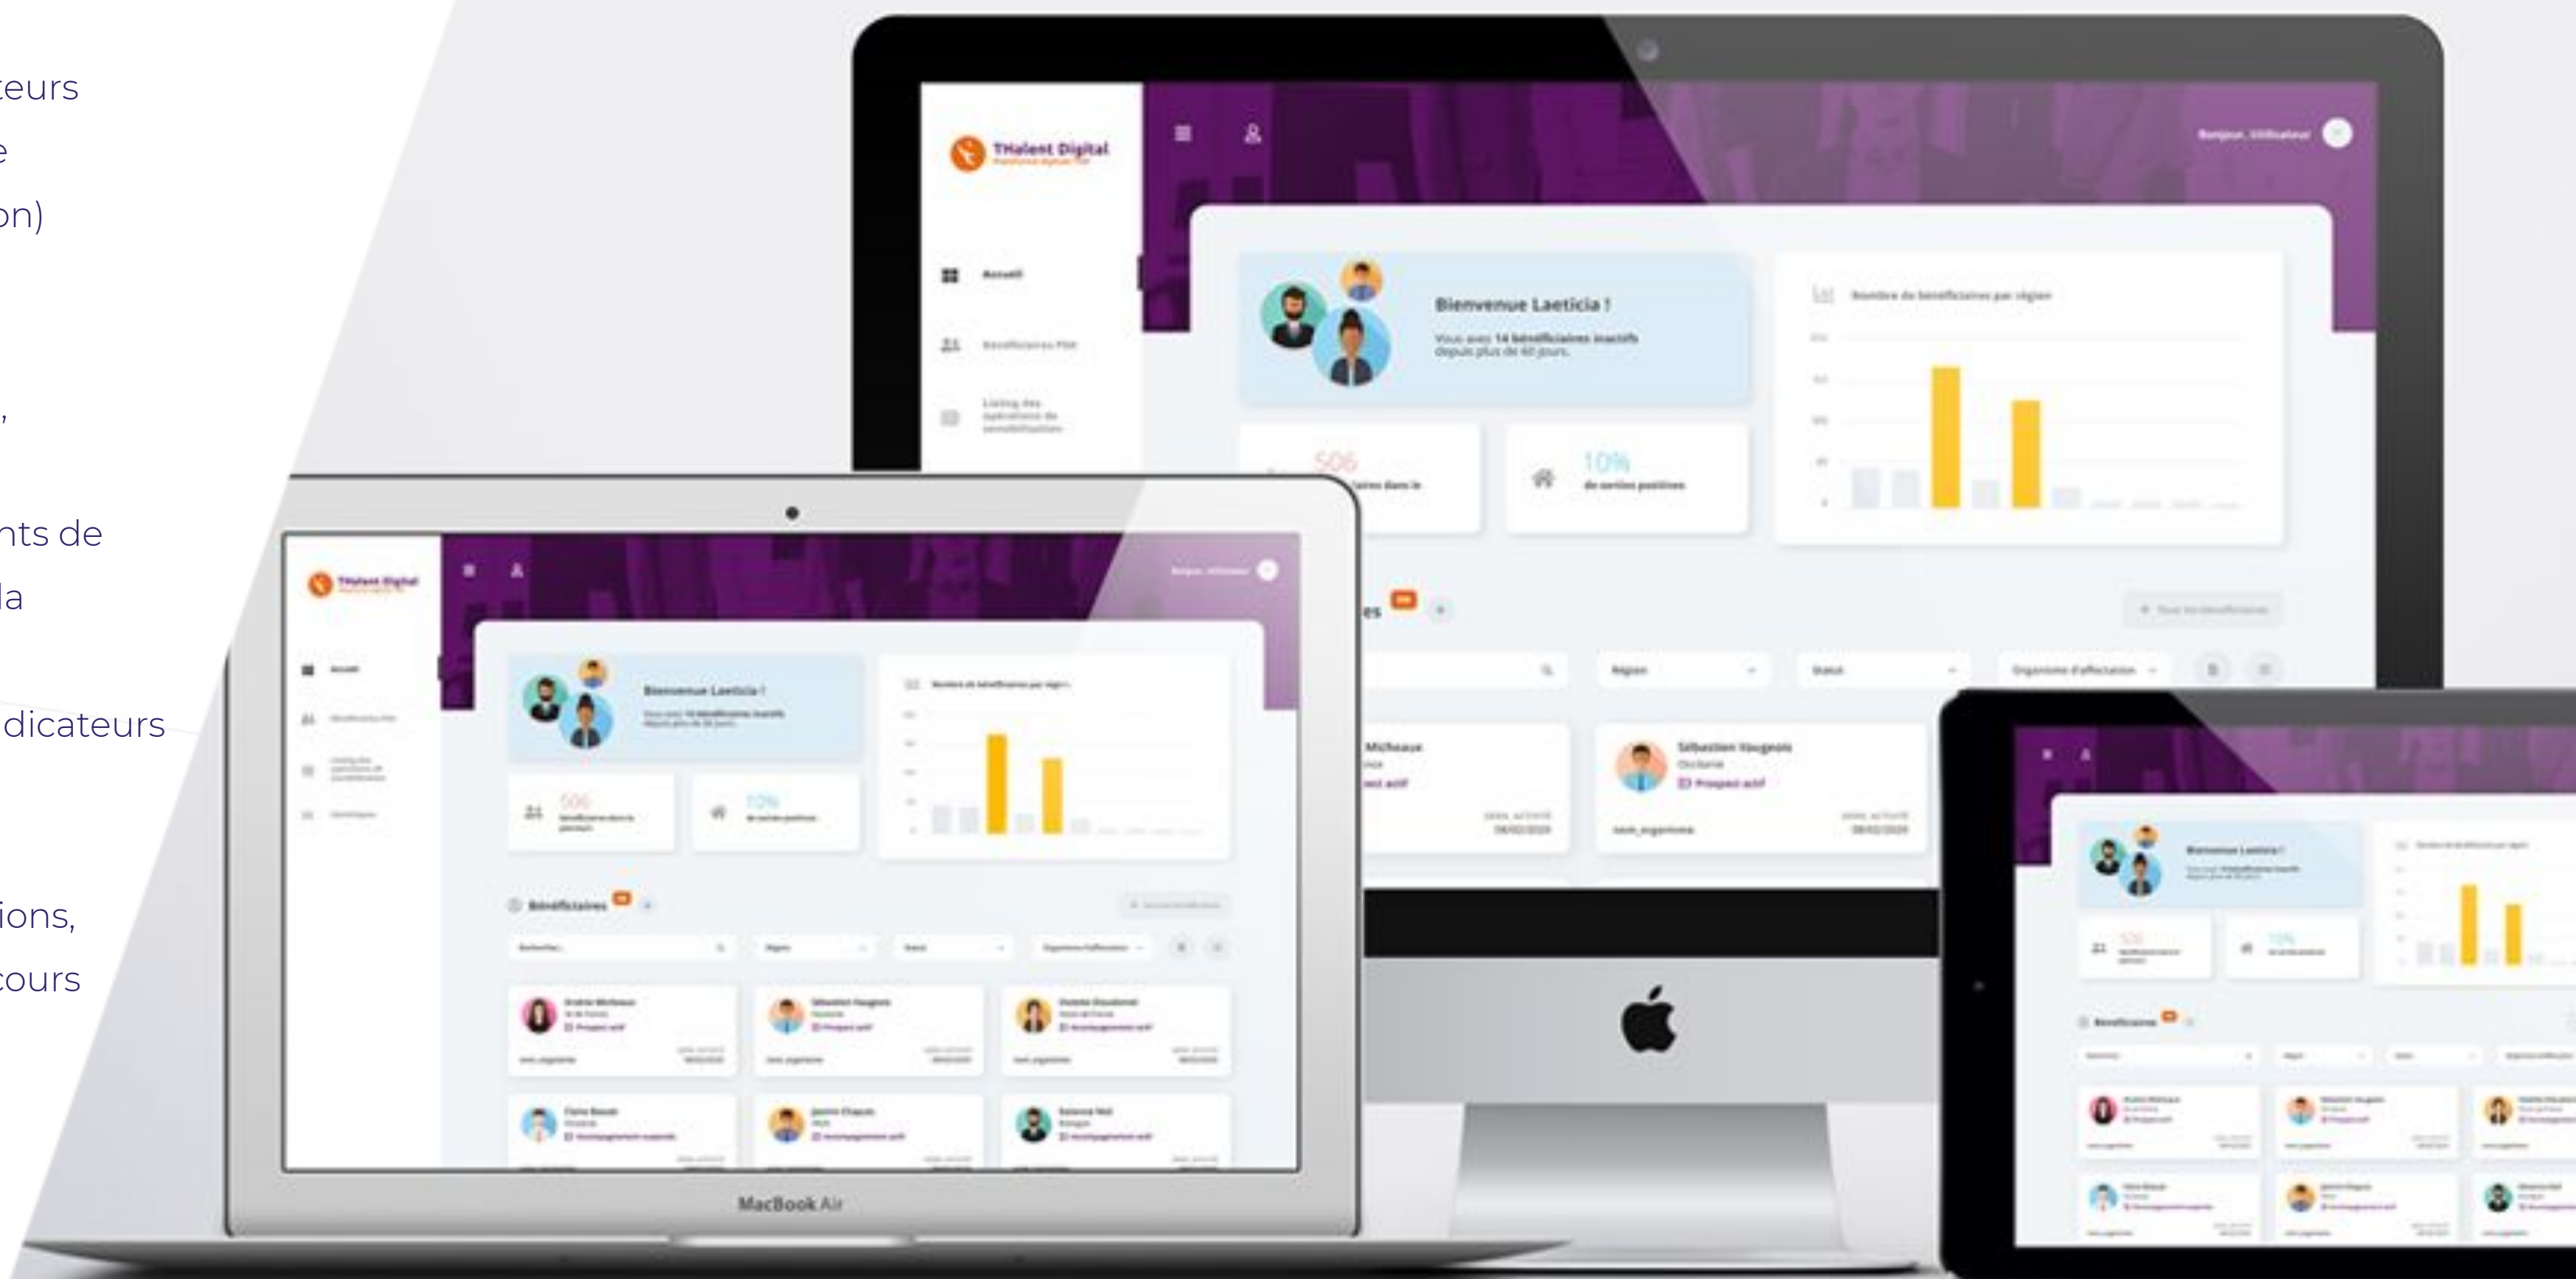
teurs
e
on)

,

nts de
la

dicateurs

ions,
cours

THalent Digital

Accueil

Bénéficiaires PDH

Listing des opérations de sensibilisation

Bonjour, Utilisateur

Bienvenue Laeticia !

Vous avez 14 bénéficiaires inactifs depuis plus de 60 jours.

Nombre de bénéficiaires par région

506

10%

de sorties positives

es

Région

Statut

Organisme d'affectation

Micheaux

Sébastien Vaugeois

Occitanie

Prospect actif

MacBook Air

Bienvenue Laeticia !

Bénéficiaires

Bienvenue Laeticia !

Bénéficiaires